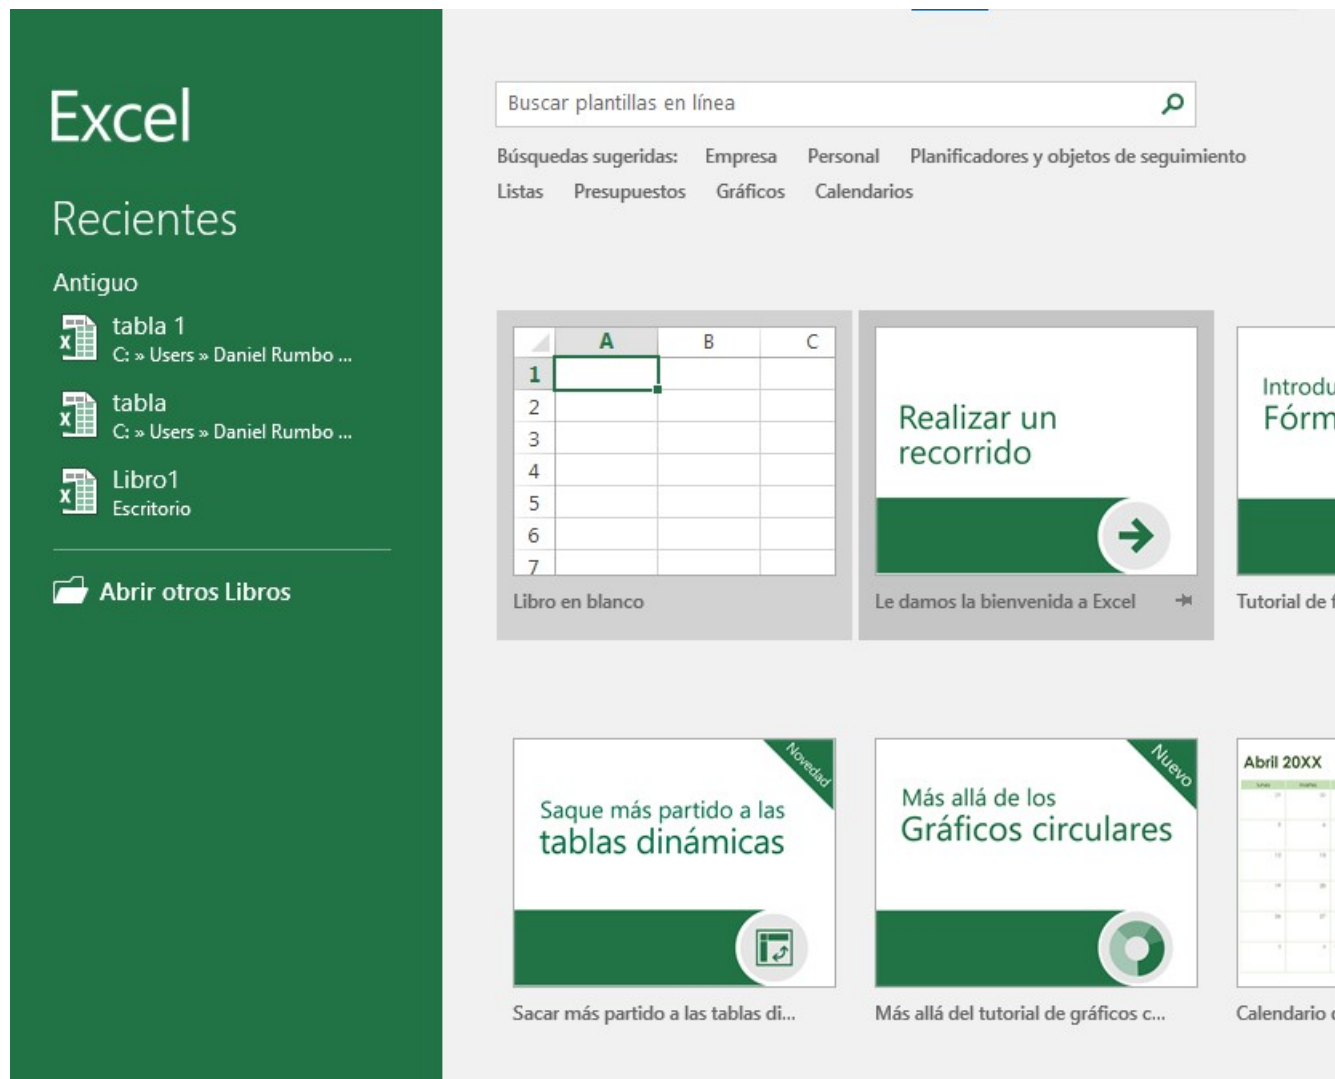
Excel

Recientes

Antiguo

tabla 1
C: » Users » Daniel Rumbo ...

tabla
C: » Users » Daniel Rumbo ...

Libro1
Escritorio

Abrir otros Libros

Buscar plantillas en línea

Búsquedas sugeridas: Empresa Personal Planificadores y objetos de seguimiento Listas Presupuestos Gráficos Calendarios

| | A | B | C |
|---|---|---|---|
| 1 | | | |
| 2 | | | |
| 3 | | | |
| 4 | | | |
| 5 | | | |
| 6 | | | |
| 7 | | | |

Libro en blanco

Realizar un recorrido

Le damos la bienvenida a Excel

Introdu
Fórm

Tutorial de f

Novedad

Saque más partido a las tablas dinámicas

Sacar más partido a las tablas di...

Nuevo

Más allá de los Gráficos circulares

Más allá del tutorial de gráficos c...

Abril 20XX

Calendario